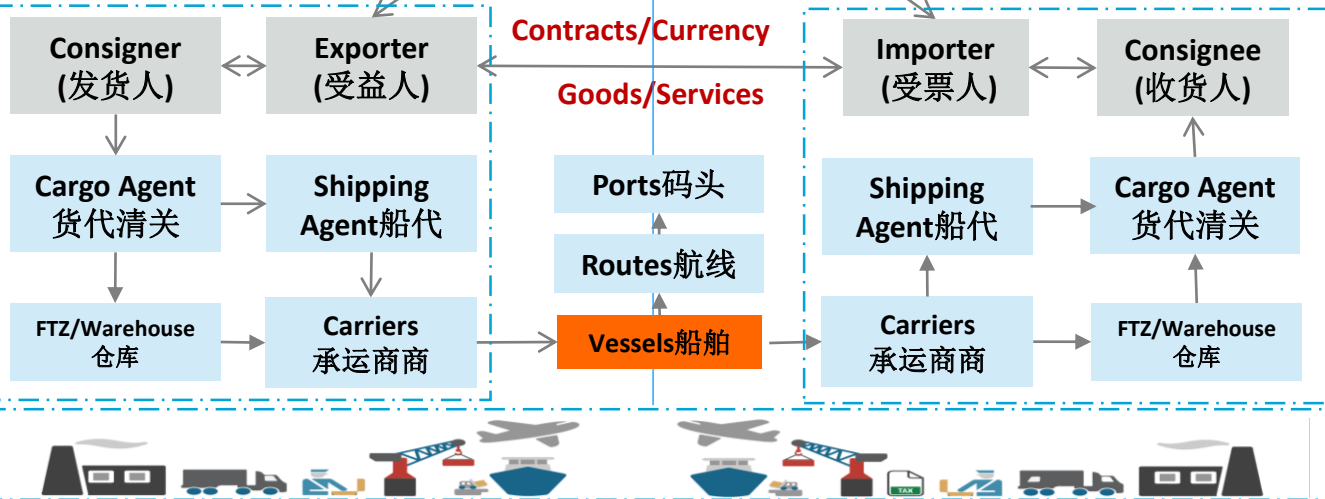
Consigner (发货人)

Exporter (受益人)

Contracts/Currency

Goods/Services

Importer (受票人)

Consignee (收货人)

Cargo Agent 货代清关

Shipping Agent船代

Ports码头

Shipping Agent船代

Cargo Agent 货代清关

Routes航线

FTZ/Warehouse 仓库

Carriers 承运商商

Vessels船舶

Carriers 承运商商

FTZ/Warehouse 仓库

TAX